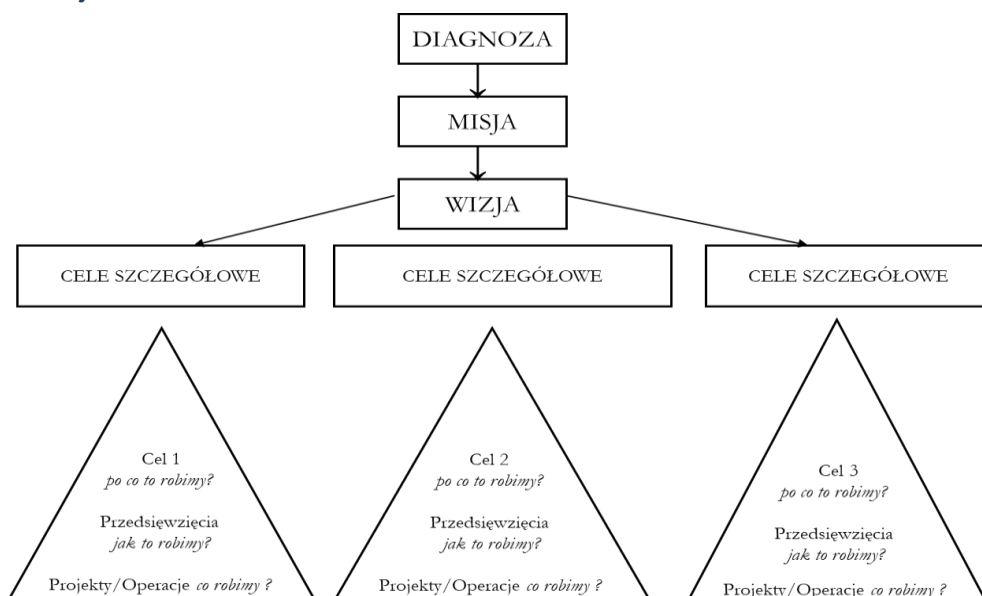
DIAGNOZA

MISJA

WIZJA

CELE SZCZEGÓŁOWE

CELE SZCZEGÓŁOWE

CELE SZCZEGÓŁOWE

Cel 1
*po co to robimy?*

Przedsięwzięcia
*jak to robimy?*

Projekty/Operacje *co robimy ?*

Cel 2
*po co to robimy?*

Przedsięwzięcia
*jak to robimy?*

Projekty/Operacje *co robimy ?*

Cel 3
*po co to robimy?*

Przedsięwzięcia
*jak to robimy?*

Projekty/Operacje *co robimy ?*